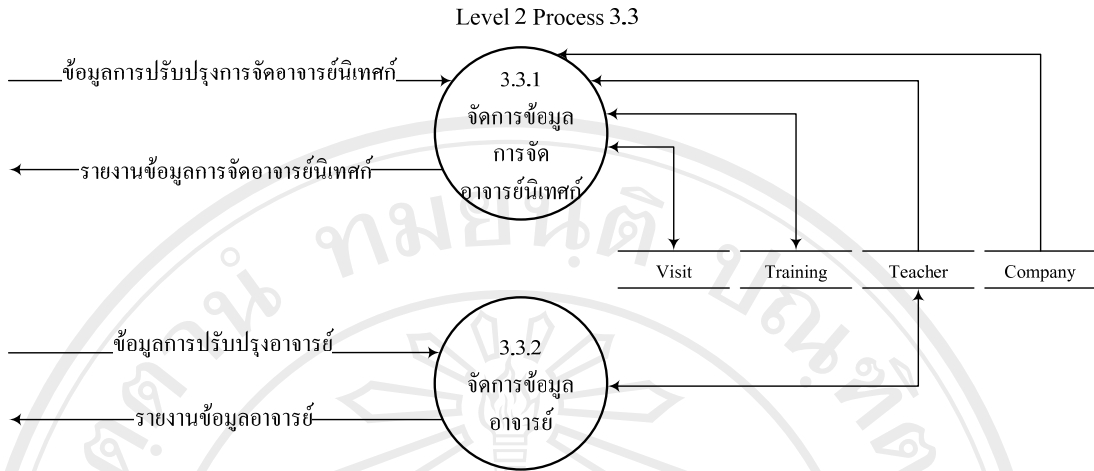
Level 2 Process 3.3

ข้อมูลการปรับปรุงการจัดอาจารย์นิเทศก์

3.3.1
จัดการข้อมูล
การจัด
อาจารย์นิเทศก์

รายงานข้อมูลการจัดอาจารย์นิเทศก์

Visit

Training

Teacher

Company

ข้อมูลการปรับปรุงอาจารย์

3.3.2
จัดการข้อมูล
อาจารย์

รายงานข้อมูลอาจารย์